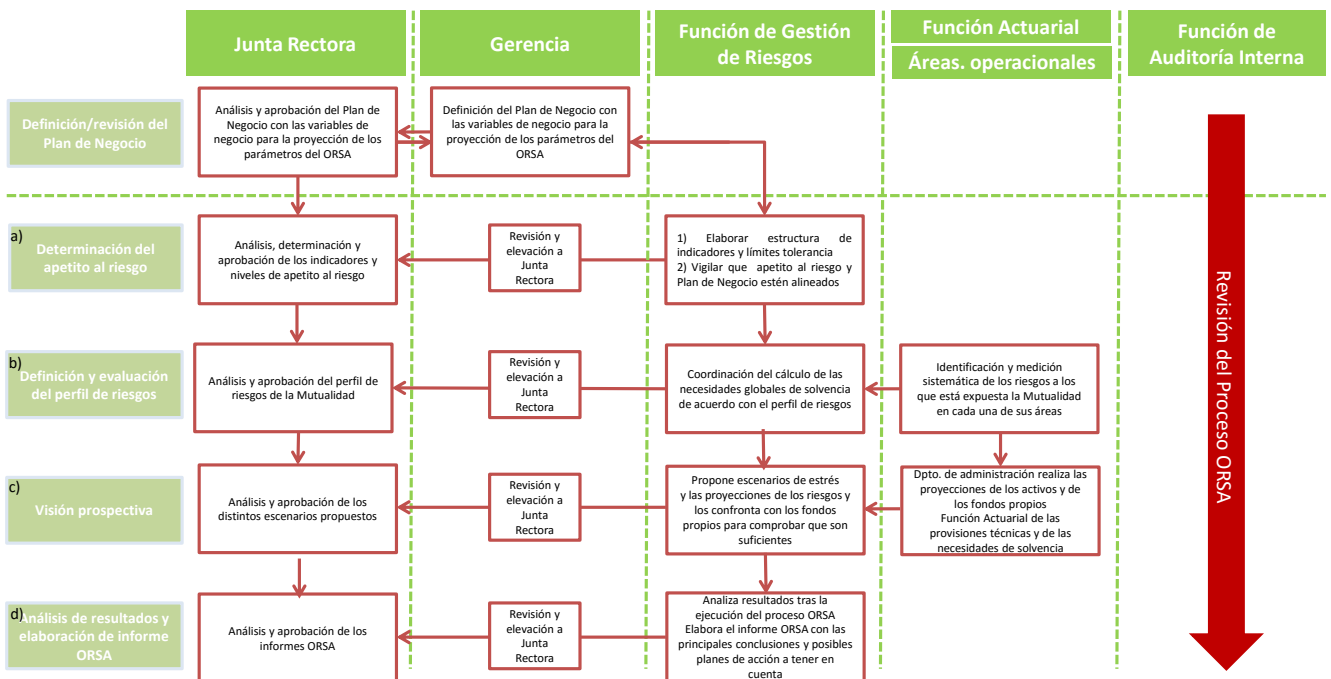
Junta Rectora

Gerencia

Función de Gestión de Riesgos

Función Actuarial

Áreas. operacionales

Función de Auditoría Interna

Definición/revisión del Plan de Negocio

Análisis y aprobación del Plan de Negocio con las variables de negocio para la proyección de los parámetros del ORSA

Definición del Plan de Negocio con las variables de negocio para la proyección de los parámetros del ORSA

a) Determinación del apetito al riesgo

Análisis, determinación y aprobación de los indicadores y niveles de apetito al riesgo

Revisión y elevación a Junta Rectora

1) Elaborar estructura de indicadores y límites tolerancia
2) Vigilar que apetito al riesgo y Plan de Negocio estén alineados

b) Definición y evaluación del perfil de riesgos

Análisis y aprobación del perfil de riesgos de la Mutualidad

Revisión y elevación a Junta Rectora

Coordinación del cálculo de las necesidades globales de solvencia de acuerdo con el perfil de riesgos

Identificación y medición sistemática de los riesgos a los que está expuesta la Mutualidad en cada una de sus áreas

c) Visión prospectiva

Análisis y aprobación de los distintos escenarios propuestos

Revisión y elevación a Junta Rectora

Propone escenarios de estrés y las proyecciones de los riesgos y los confronta con los fondos propios para comprobar que son suficientes

Dpto. de administración realiza las proyecciones de los activos y de los fondos propios
Función Actuarial de las provisiones técnicas y de las necesidades de solvencia

d) Análisis de resultados y elaboración de informe ORSA

Análisis y aprobación de los informes ORSA

Revisión y elevación a Junta Rectora

Analiza resultados tras la ejecución del proceso ORSA
Elabora el informe ORSA con las principales conclusiones y posibles planes de acción a tener en cuenta

Revisión del Proceso ORSA